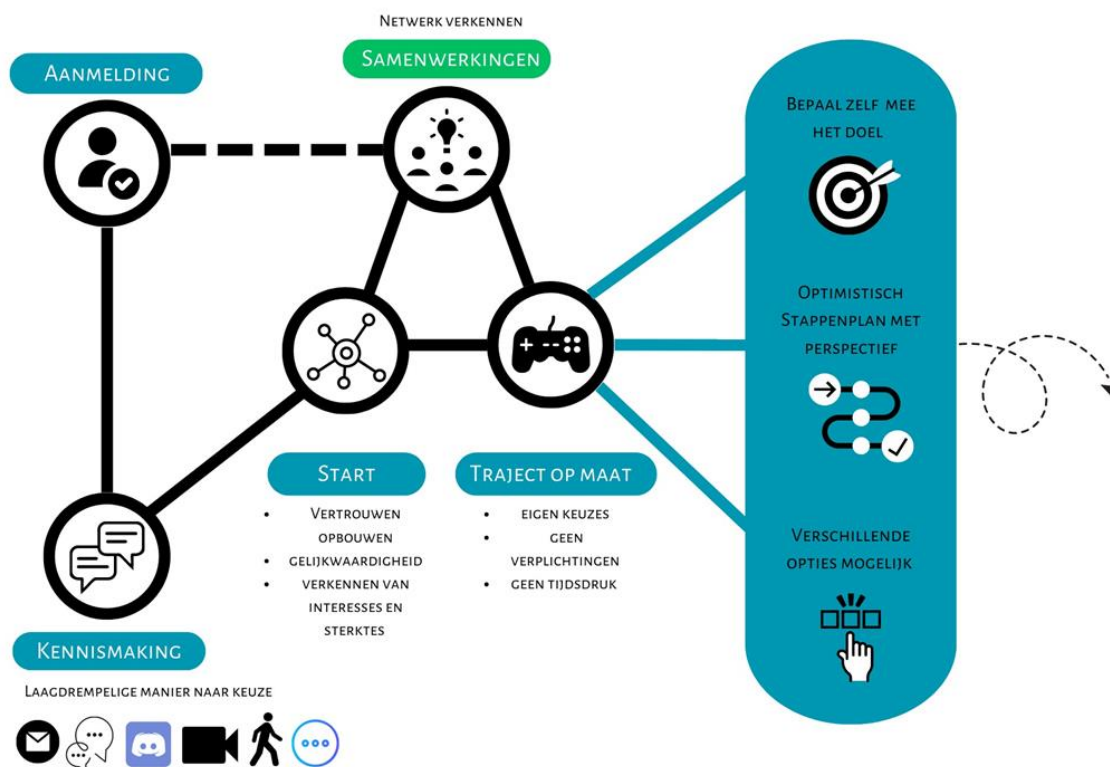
Netwerk verkennen

Samenwerkingen

Aanmelding

Bepaal zelf mee het doel

Optimistisch Stappenplan met perspectief

Verschillende opties mogelijk

Start

- Vertrouwen opbouwen
- Gelijkwaardigheid
- Verkennen van interesses en sterktes

Traject op maat

- Eigen keuzes
- Geen verplichtingen
- Geen tijdsdruk

Kennismaking

Laagdrempelige manier naar keuze